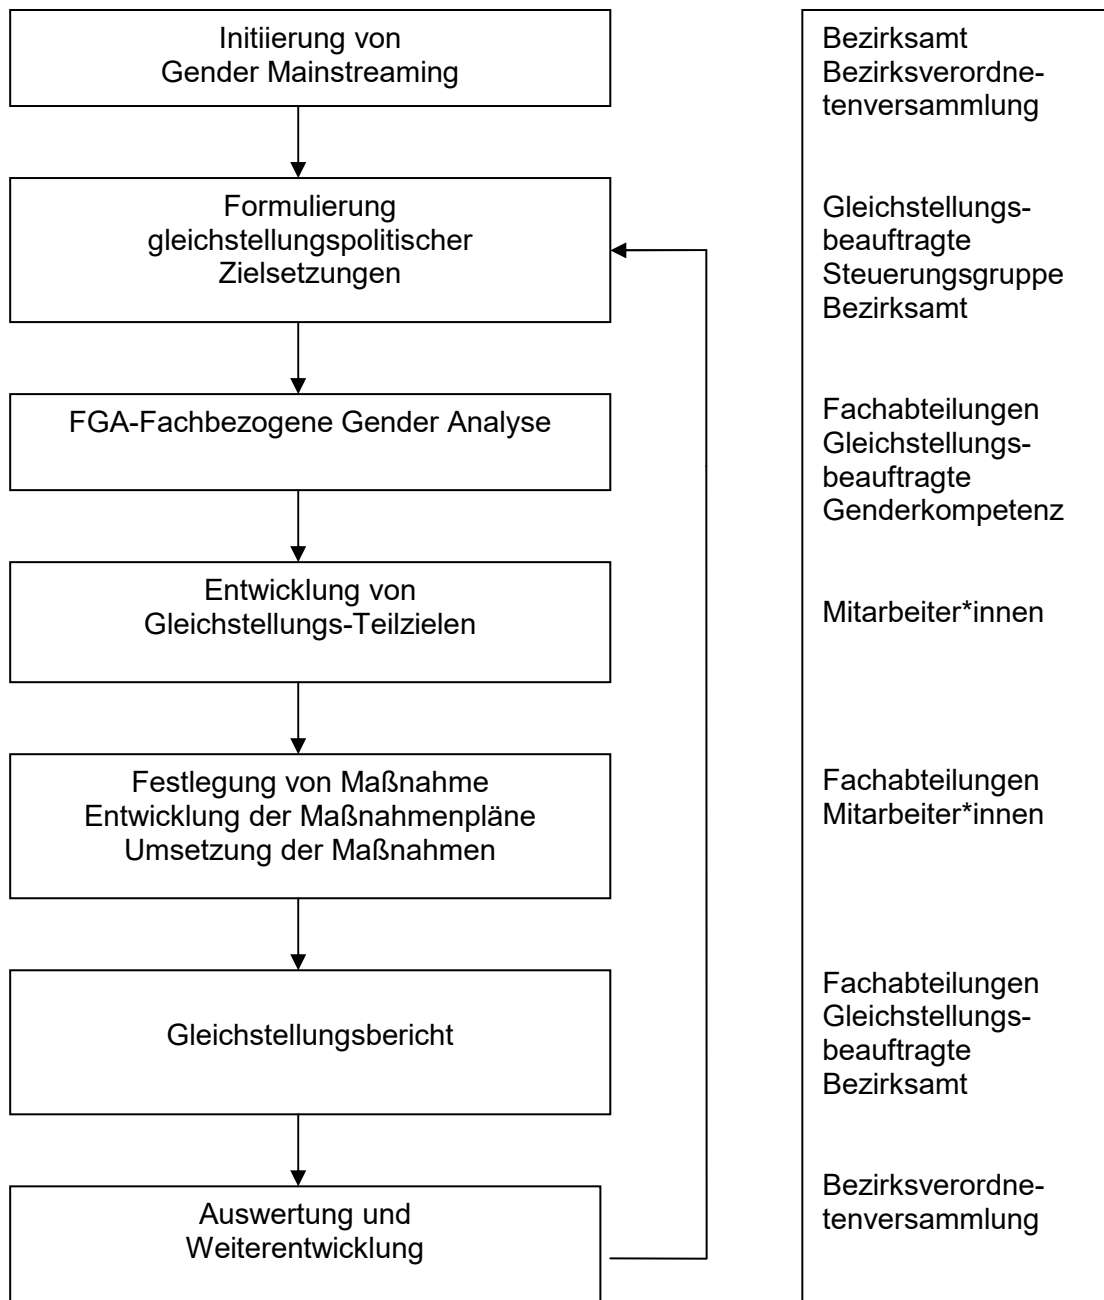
Initiierung von Gender Mainstreaming

Formulierung gleichstellungspolitischer Zielsetzungen

FGA-Fachbezogene Gender Analyse

Entwicklung von Gleichstellungs-Teilzielen

Festlegung von Maßnahme
Entwicklung der Maßnahmenpläne
Umsetzung der Maßnahmen

Gleichstellungsbericht

Auswertung und Weiterentwicklung

Bezirksamt
Bezirksverordnetenversammlung

Gleichstellungsbeauftragte
Steuerungsgruppe
Bezirksamt

Fachabteilungen
Gleichstellungsbeauftragte
Genderkompetenz

Mitarbeiter*innen

Fachabteilungen
Mitarbeiter*innen

Fachabteilungen
Gleichstellungsbeauftragte
Bezirksamt

Bezirksverordnetenversammlung